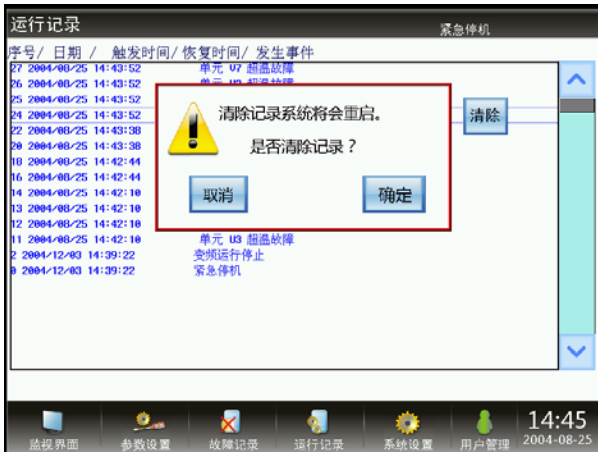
运行记录

紧急停机

序号/ 日期 / 触发时间/ 恢复时间/ 发生事件

27 2004/08/25 14:43:52 单元 U7 超温故障
26 2004/08/25 14:43:52 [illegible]
25 2004/08/25 14:43:52
24 2004/08/25 14:43:52
22 2004/08/25 14:43:38
23 2004/08/25 14:43:38
18 2004/08/25 14:42:44
16 2004/08/25 14:42:44
14 2004/08/25 14:42:10
13 2004/08/25 14:42:10
12 2004/08/25 14:42:10
11 2004/08/25 14:42:10 单元 U3 超温故障
2 2004/12/03 14:39:22 变频运行停止
0 2004/12/03 14:39:22 紧急停机

清除记录系统将会重启。

是否清除记录？

取消

确定

清除

监视界面

参数设置

故障记录

运行记录

系统设置

用户管理

14:45

2004-08-25